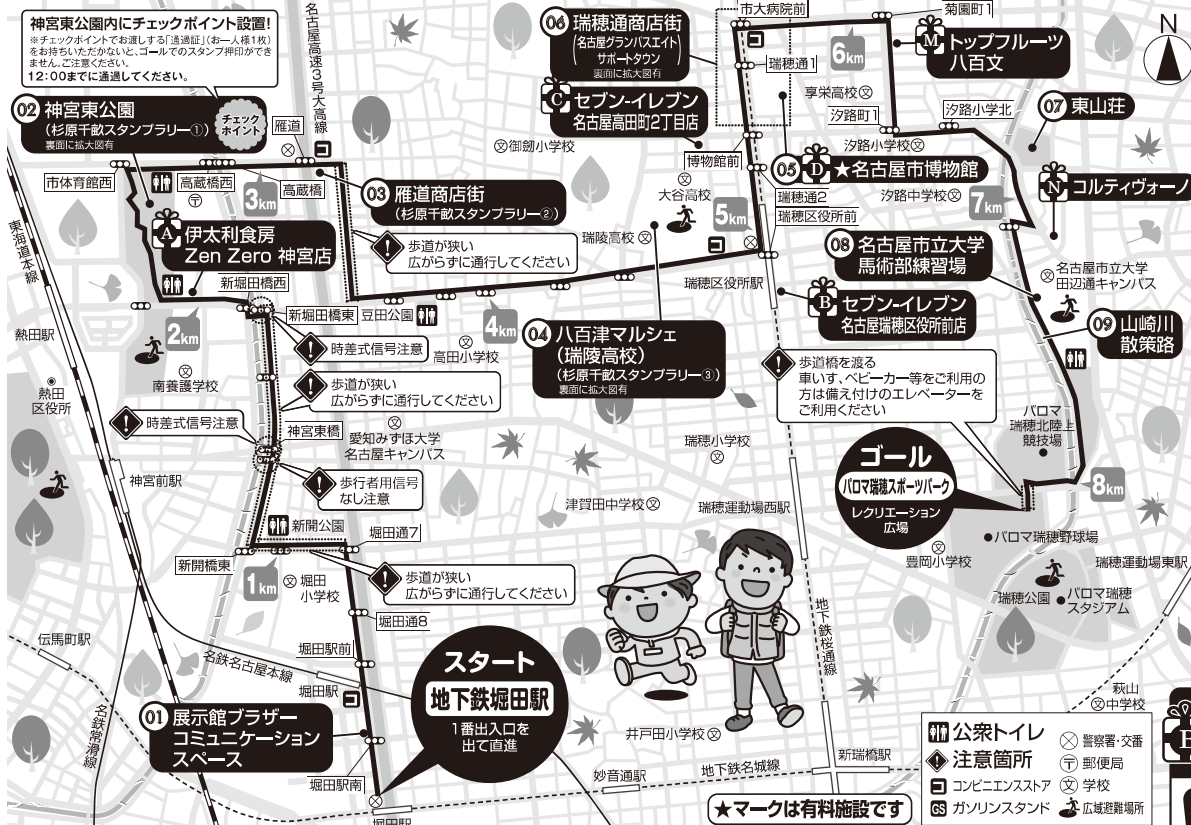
神宮東公園内にチェックポイント設置!
※チェックポイントでお渡しする「通過証」(お一人様1枚)をお持ちいただかないと、ゴールでのスタンプ押印ができません。ご注意ください。
12:00までに通過してください。

02 神宮東公園
(杉原千畝スタンプラリー①)
裏面に拡大図有
チェックポイント

名古屋高速3号大高線
雁道
03 雁道商店街
(杉原千畝スタンプラリー②)

06 瑞穂通商店街
(名古屋グランパスエイト サポートタウン)
裏面に拡大図有
C セブン-イレブン 名古屋高田町2丁目店

市大病院前
瑞穂通1
菊園町1
M トップフルーツ 八百文
6km
享栄高校
汐路町1
汐路小学北
07 東山荘
汐路小学校
05 D ★名古屋市博物館
N コルティヴォーノ
汐路中学校
7km
博物館前
御劔小学校
大谷高校
5km
瑞穂通2
瑞穂区役所前
瑞陵高校
08 名古屋市立大学 馬術部練習場
名古屋市立大学 田辺通キャンパス
瑞穂区役所駅
B セブン-イレブン 名古屋瑞穂区役所前店
09 山崎川 散策路

市体育館西
高蔵橋西
高蔵橋
3km
A 伊太利食房 Zen Zero 神宮店
歩道が狭い 広がらずに通行してください
新堀田橋西
東海道本線
熱田駅
熱田区役所
2km
新堀田橋東
豆田公園
4km
04 八百津マルシェ (瑞陵高校)
(杉原千畝スタンプラリー③)
裏面に拡大図有
時差式信号注意
高田小学校
南養護学校
歩道が狭い 広がらずに通行してください
歩道橋を渡る
車いす、ベビーカー等をご利用の方は備え付けのエレベーターをご利用ください
時差式信号注意
神宮東橋
愛知みずほ大学 名古屋キャンパス
瑞穂小学校
パロマ瑞穂北陸上競技場
神宮前駅
歩行者用信号なし注意
ゴール
パロマ瑞穂スポーツパーク
レクリエーション広場
8km
津賀田中学校
瑞穂運動場西駅
新開公園
堀田通7
●パロマ瑞穂野球場
新開橋東
1km
堀田小学校
豊岡小学校
瑞穂運動場東駅
歩道が狭い 広がらずに通行してください
瑞穂公園
パロマ瑞穂スタジアム
堀田通8
伝馬町駅
名鉄名古屋本線
堀田駅前
スタート
地下鉄堀田駅
1番出入口を出て直進
地下鉄桜通線
名鉄常滑線
堀田
01 展示館プラザー コミュニケーション スペース
萩山中学校
井戸田小学校
新瑞橋駅
妙音通駅
地下鉄名城線
堀田駅南
公衆トイレ
注意箇所
コンビニエンスストア
GS ガソリンスタンド
警察署・交番
郵便局
学校
広域避難所
★マークは有料施設です